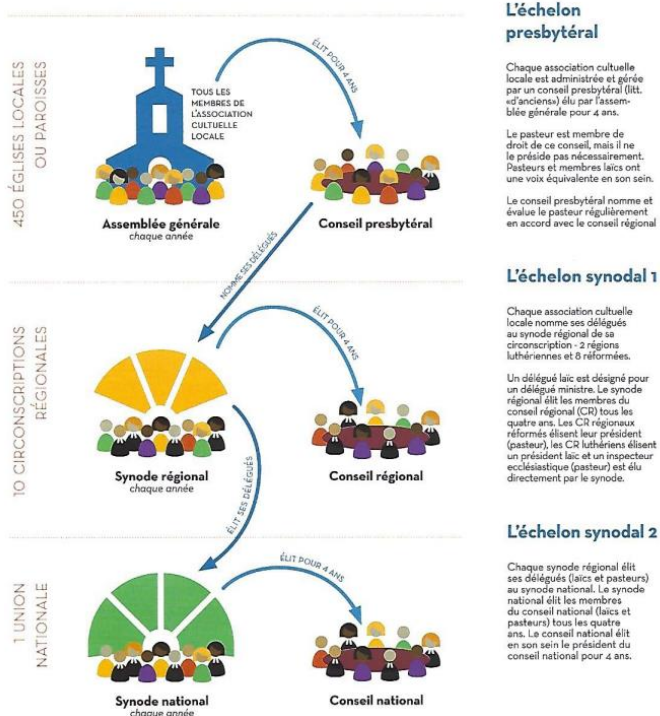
450 ÉGLISES LOCALES OU PAROISSES

TOUS LES MEMBRES DE L'ASSOCIATION CULTUELLE LOCALE

ÉLIT POUR 4 ANS

Assemblée générale
chaque année

Conseil presbytéral

NOMME SES DÉLÉGUÉS

10 CIRCONSCRIPTIONS RÉGIONALES

ÉLIT POUR 4 ANS

Synode régional
chaque année

Conseil régional

ÉLIT SES DÉLÉGUÉS

1 UNION NATIONALE

ÉLIT POUR 4 ANS

Synode national
chaque année

Conseil national

L'échelon presbytéral

Chaque association cultuelle locale est administrée et gérée par un conseil presbytéral (litt. «d'anciens») élu par l'assemblée générale pour 4 ans.

Le pasteur est membre de droit de ce conseil, mais il ne le préside pas nécessairement. Pasteurs et membres laïcs ont une voix équivalente en son sein.

Le conseil presbytéral nomme et évalue le pasteur régulièrement en accord avec le conseil régional

L'échelon synodal 1

Chaque association cultuelle locale nomme ses délégués au synode régional de sa circonscription - 2 régions luthériennes et 8 réformées.

Un délégué laïc est désigné pour un délégué ministre. Le synode régional élit les membres du conseil régional (CR) tous les quatre ans. Les CR régionaux réformés élisent leur président (pasteur), les CR luthériens élisent un président laïc et un inspecteur ecclésiastique (pasteur) est élu directement par le synode.

L'échelon synodal 2

Chaque synode régional élit ses délégués (laïcs et pasteurs) au synode national. Le synode national élit les membres du conseil national (laïcs et pasteurs) tous les quatre ans. Le conseil national élit en son sein le président du conseil national pour 4 ans.